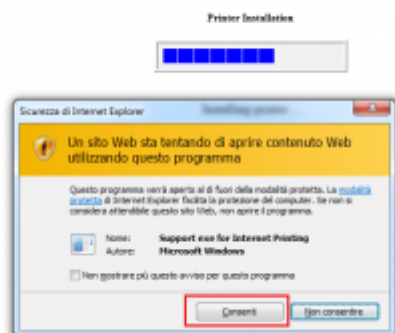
Printer Installation

Sicurezza di Internet Explorer

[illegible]

Un sito Web sta tentando di aprire contenuto Web utilizzando questo programma

Questo programma verrà aperto al di fuori della modalità protetta. La modalità protetta di Internet Explorer facilita la protezione del computer. Se non si considera attendibile questo sito Web, non aprire il programma.

Nome: Support exe for Internet Printing
Autore: Microsoft Windows

Non mostrare più questo avviso per questo programma

Consenti

Non consentire